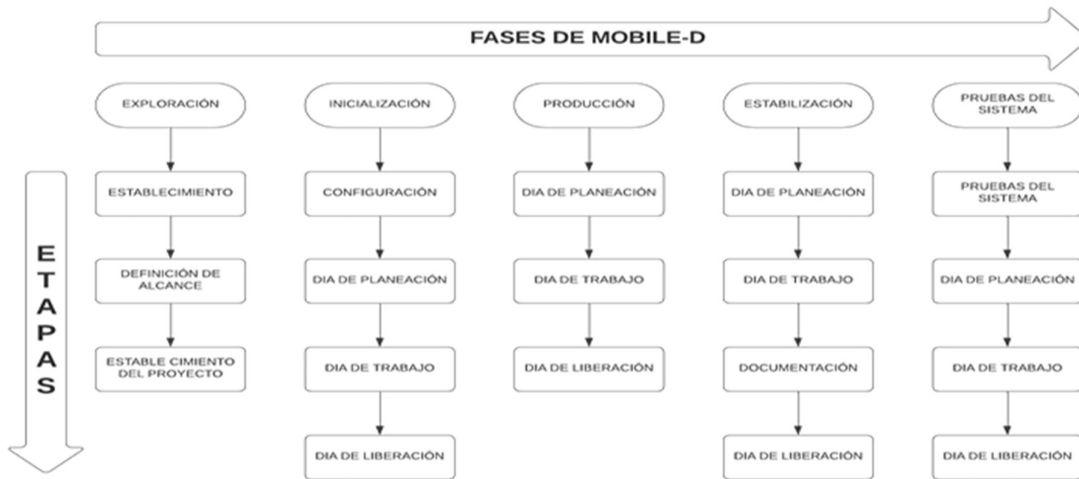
FASES DE MOBILE-D

ETAPAS

EXPLORACIÓN
ESTABLECIMIENTO
DEFINICIÓN DE ALCANCE
ESTABLE CIMIENTO DEL PROYECTO

INICIALIZACIÓN
CONFIGURACIÓN
DIA DE PLANEACIÓN
DIA DE TRABAJO
DIA DE LIBERACIÓN

PRODUCCIÓN
DIA DE PLANEACIÓN
DIA DE TRABAJO
DIA DE LIBERACIÓN

ESTABILIZACIÓN
DIA DE PLANEACIÓN
DIA DE TRABAJO
DOCUMENTACIÓN
DIA DE LIBERACIÓN

PRUEBAS DEL SISTEMA
PRUEBAS DEL SISTEMA
DIA DE PLANEACIÓN
DIA DE TRABAJO
DIA DE LIBERACIÓN